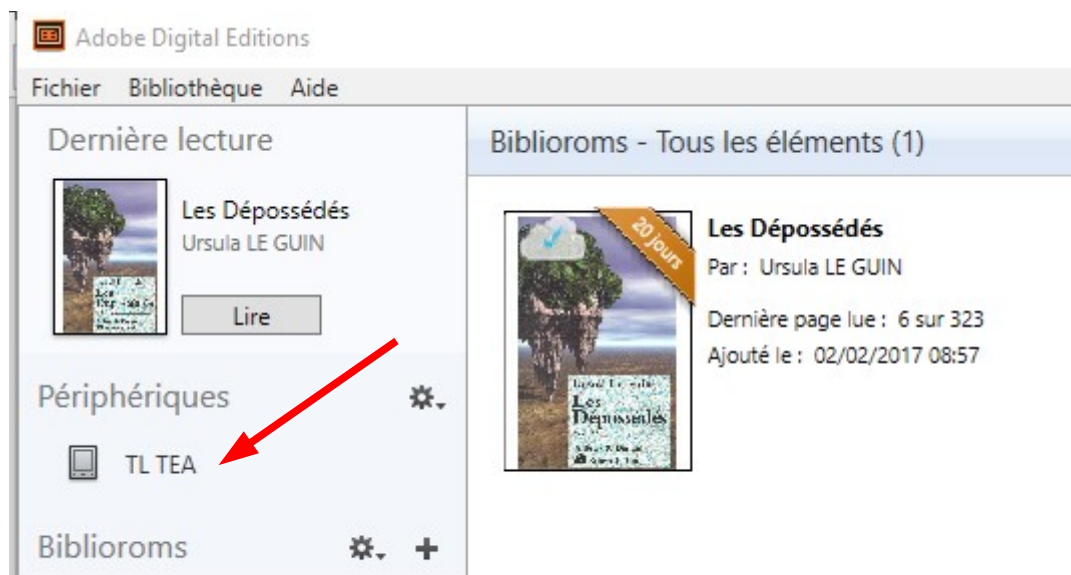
Adobe Digital Editions

Fichier Bibliothèque Aide

Dernière lecture

Les Dépossédés
Ursula LE GUIN

Lire

Périphériques

TL TEA

Biblioroms

Biblioroms - Tous les éléments (1)

20 jours

Les Dépossédés
Par : Ursula LE GUIN

Dernière page lue : 6 sur 323
Ajouté le : 02/02/2017 08:57